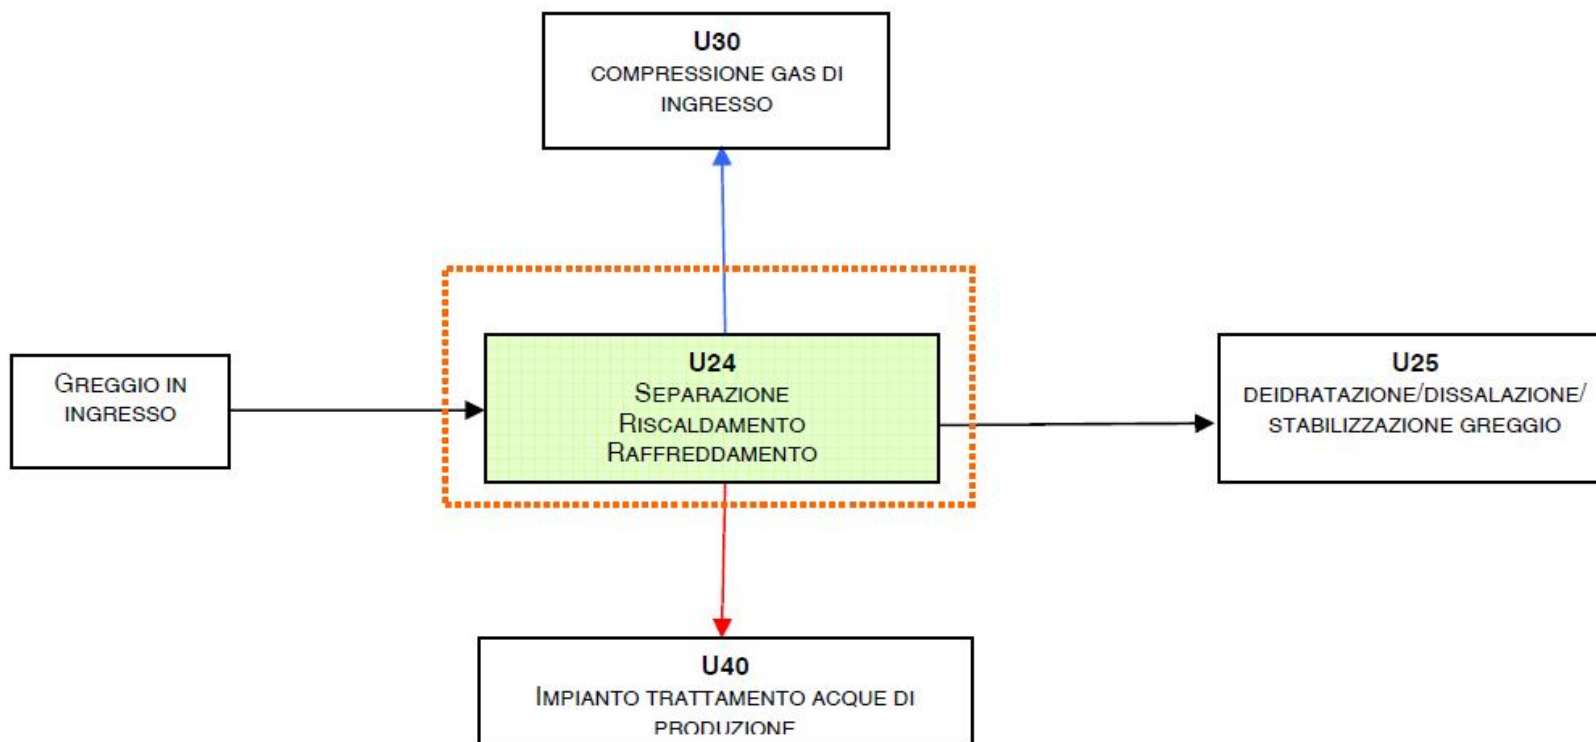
U30
COMPRESSIONE GAS DI INGRESSO

GREGGIO IN INGRESSO

U24
SEPARAZIONE
RISCALDAMENTO
RAFFREDDAMENTO

U25
DEIDRATAZIONE/DISSALAZIONE/ STABILIZZAZIONE GREGGIO

U40
IMPIANTO TRATTAMENTO ACQUE DI PRODUZIONE